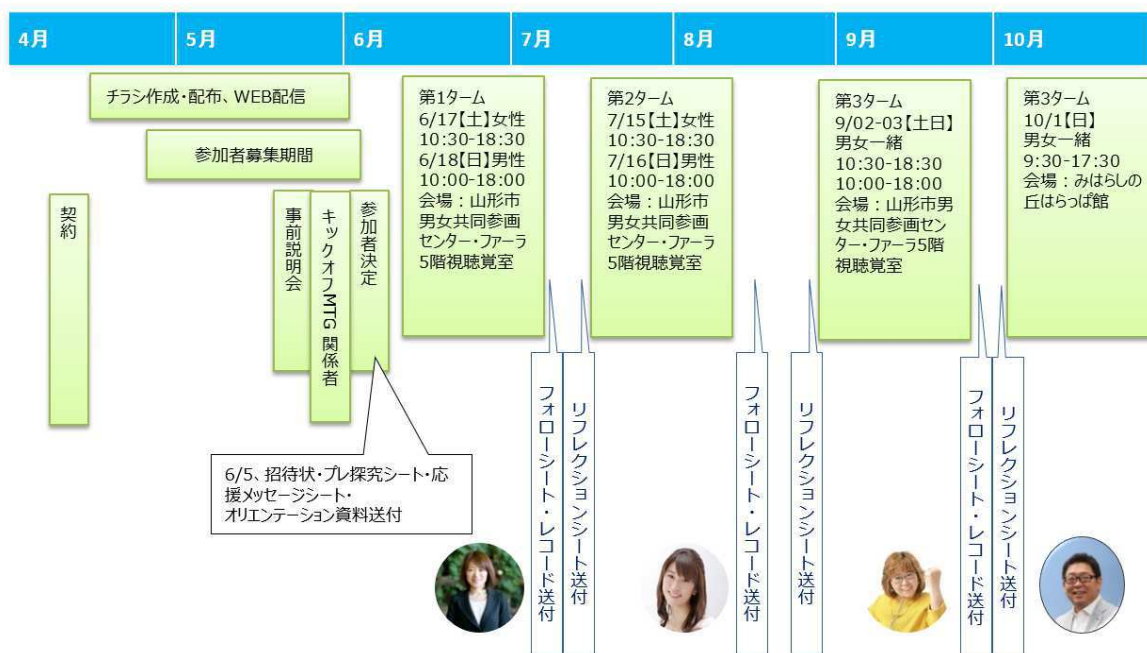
4月 5月 6月 7月 8月 9月 10月

チラシ作成・配布、WEB配信

参加者募集期間

契約

事前説明会

キックオフMTG 関係者

参加者決定

6/5、招待状・プレ探究シート・応援メッセージシート・オリエンテーション資料送付

第1ターム
6/17【土】女性
10:30-18:30
6/18【日】男性
10:00-18:00
会場：山形市男女共同参画センター・ファーラ5階視聴覚室

フォローシート・レコード送付

リフレクションシート送付

第2ターム
7/15【土】女性
10:30-18:30
7/16【日】男性
10:00-18:00
会場：山形市男女共同参画センター・ファーラ5階視聴覚室

フォローシート・レコード送付

リフレクションシート送付

第3ターム
9/02-03【土日】
男女一緒
10:30-18:30
10:00-18:00
会場：山形市男女共同参画センター・ファーラ5階視聴覚室

フォローシート・レコード送付

リフレクションシート送付

第3ターム
10/1【日】
男女一緒
9:30-17:30
会場：みはらしの丘はらっぱ館